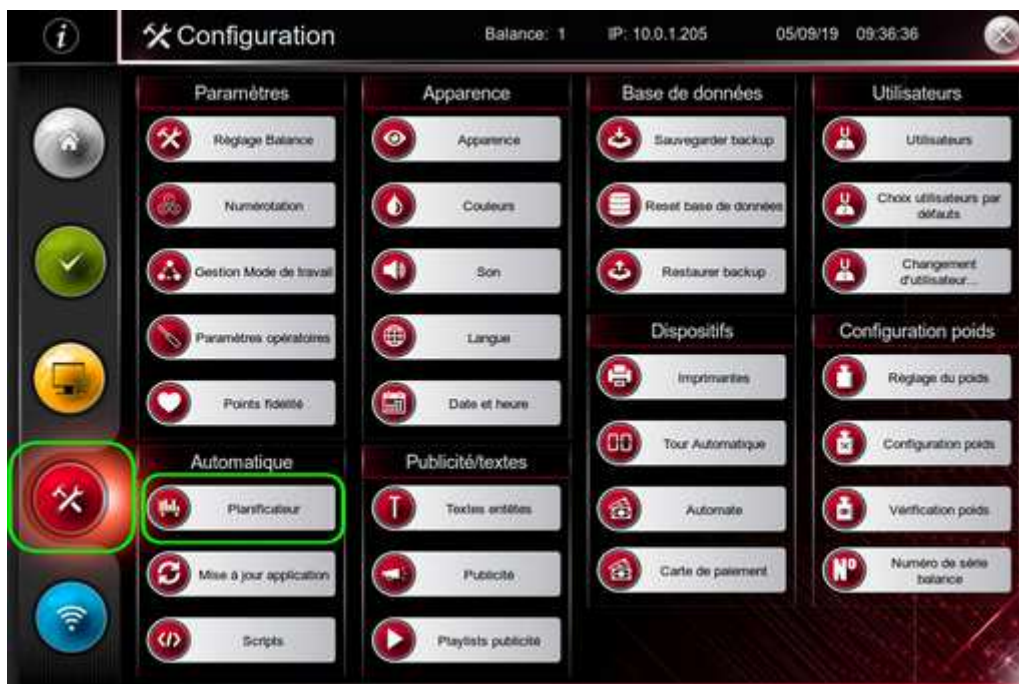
i

Configuration

Balance: 1

IP: 10.0.1.205

05/09/19 09:36:36

Paramètres

Réglage Balance

Numérotation

Gestion Mode de travail

Paramètres opératoires

Points fidélité

Automatique

Planificateur

Mise à jour application

Scripts

Apparence

Apparence

Couleurs

Son

Langue

Date et heure

Publicité/textes

Textes entêtes

Publicité

Playlists publicité

Base de données

Sauvegarder backup

Reset base de données

Restaurer backup

Dispositifs

Imprimantes

Tour Automatique

Automate

Carte de paiement

Utilisateurs

Utilisateurs

Choix utilisateurs par défauts

Changement d'utilisateur...

Configuration poids

Réglage du poids

Configuration poids

Vérification poids

Numéro de série balance